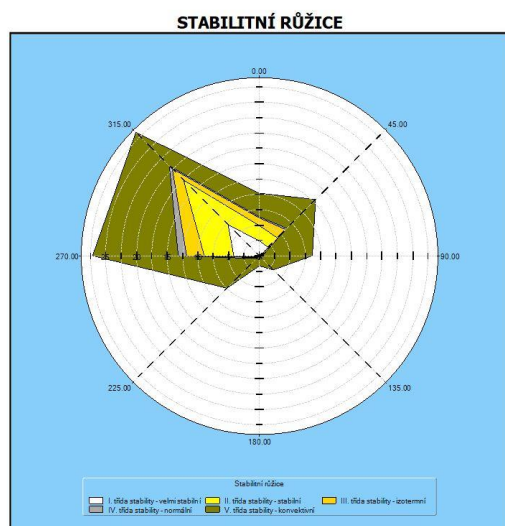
STABILITNÍ RŮŽICE

0.00
45.00
90.00
135.00
180.00
225.00
270.00
315.00

Stabilitní růžice

I. třída stability - velmi stabilní
II. třída stability - stabilní
III. třída stability - izotermní
IV. třída stability - normální
V. třída stability - konvektivní